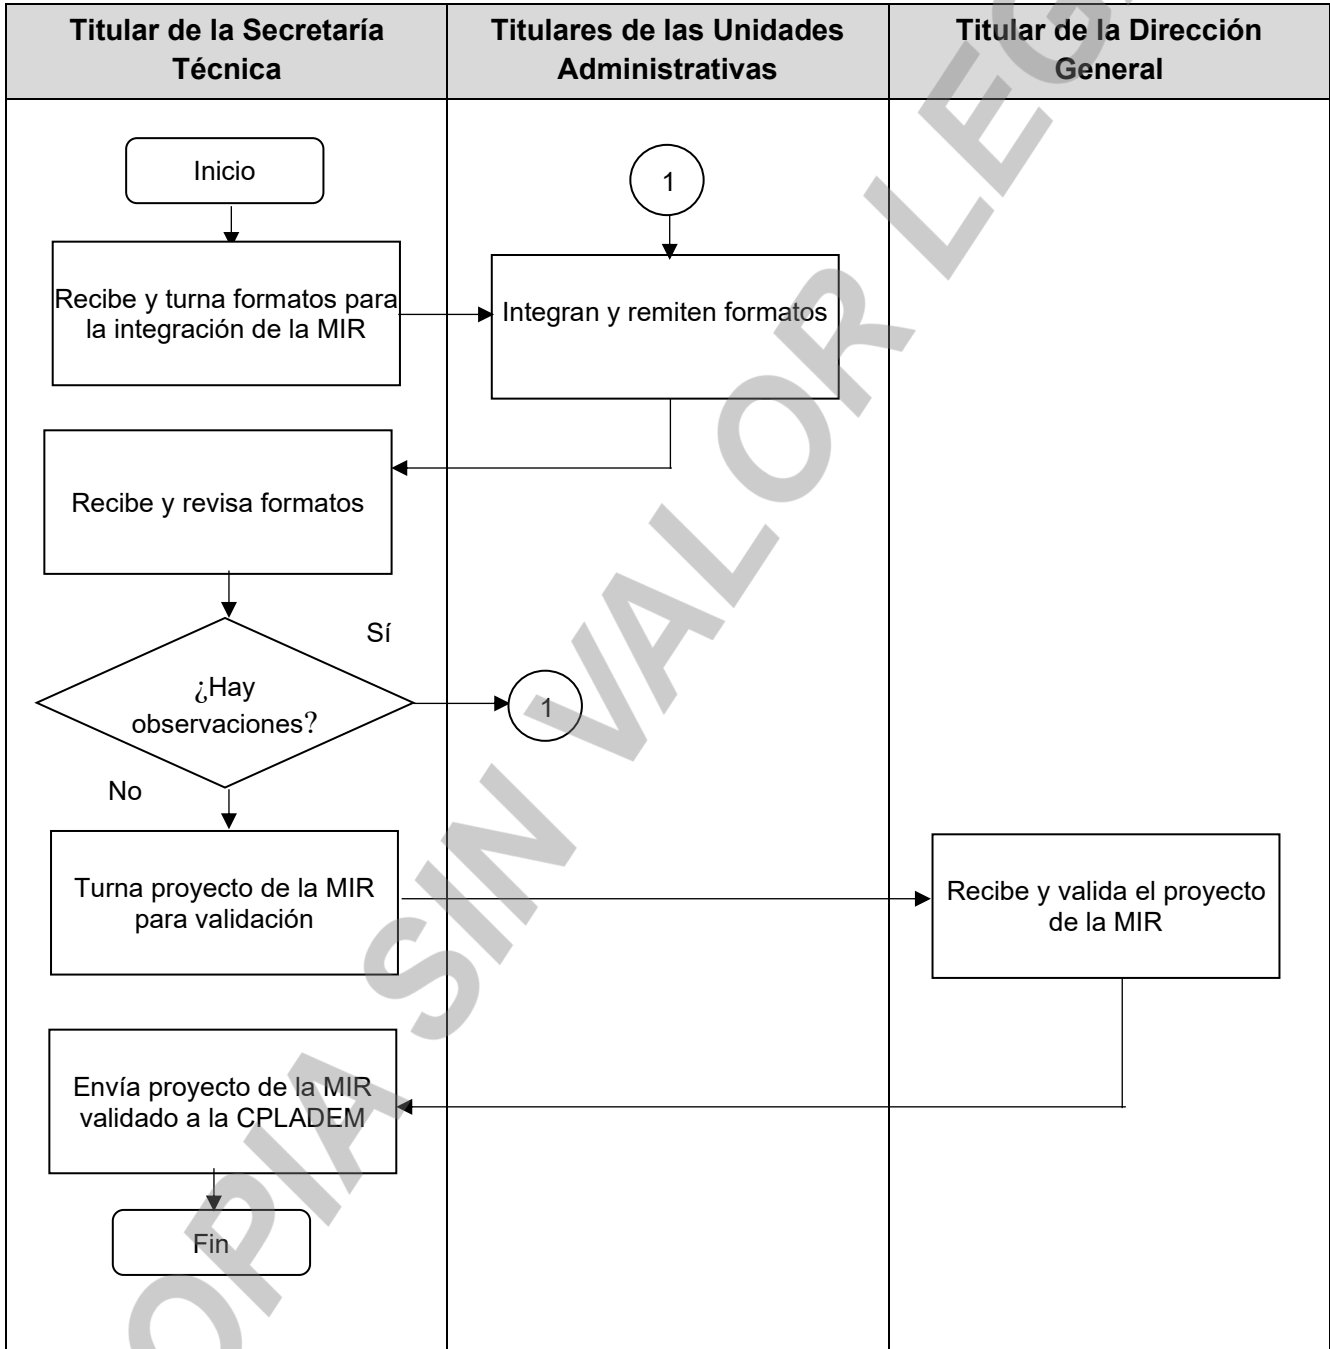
| Titular de la Secretaría Técnica | Titulares de las Unidades Administrativas | Titular de la Dirección General |
|---|---|---|

Inicio

1

Recibe y turna formatos para la integración de la MIR

Integran y remiten formatos

Recibe y revisa formatos

Sí

¿Hay observaciones?

1

No

Turna proyecto de la MIR para validación

Recibe y valida el proyecto de la MIR

Envía proyecto de la MIR validado a la CPLADEM

Fin

COPIA SIN VALOR LEGAL